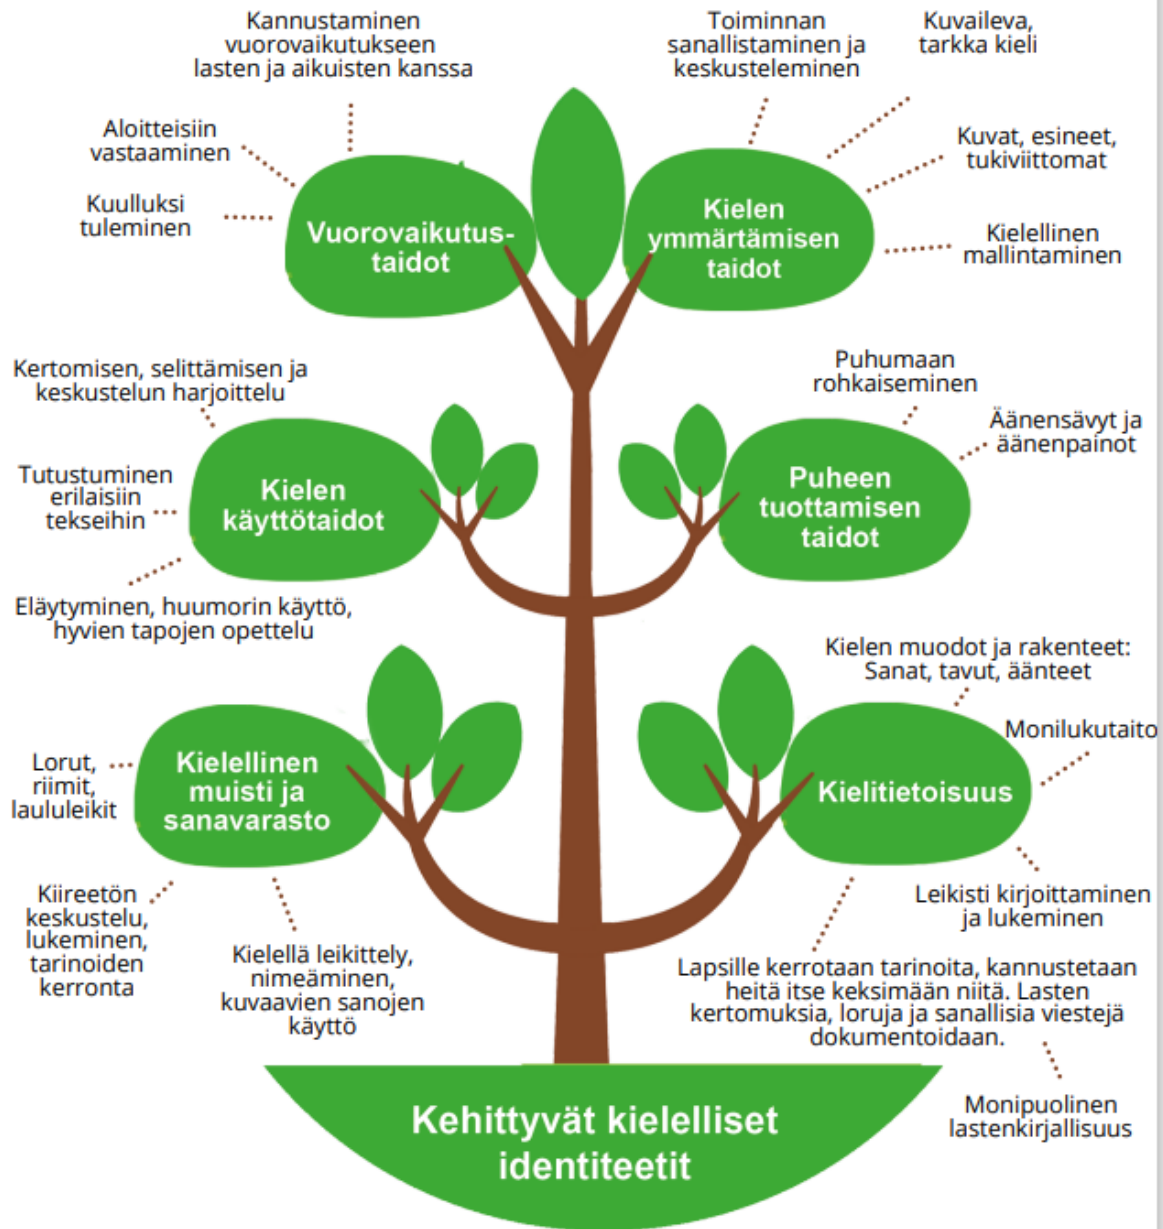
Kannustaminen vuorovaikutukseen lasten ja aikuisten kanssa

Toiminnan sanallistaminen ja keskusteleminen

Kuvaileva, tarkka kieli

Aloitteisiin vastaaminen

Kuulluksi tuleminen

Vuorovaikutustaidot

Kielen ymmärtämisen taidot

Kuvat, esineet, tukiviittomat

Kielellinen mallintaminen

Kertomisen, selittämisen ja keskustelun harjoittelu

Puhumaan rohkaiseminen

Äänensävyt ja äänenpainot

Tutustuminen erilaisiin tekseihin

Kielen käyttötaidot

Puheen tuottamisen taidot

Eläytyminen, huumorin käyttö, hyvien tapojen opettelu

Kielen muodot ja rakenteet: Sanat, tavut, äänteet

Monilukutaito

Lorut, riimit, laululeikit

Kielellinen muisti ja sanavarasto

Kielitietoisuus

Kiireetön keskustelu, lukeminen, tarinoiden kerronta

Kielellä leikittely, nimeäminen, kuvaavien sanojen käyttö

Leikisti kirjoittaminen ja lukeminen

Lapsille kerrotaan tarinoita, kannustetaan heitä itse keksimään niitä. Lasten kertomuksia, loruja ja sanallisia viestejä dokumentoidaan.

Monipuolinen lastenkirjallisuus

Kehittyvät kielelliset identiteetit